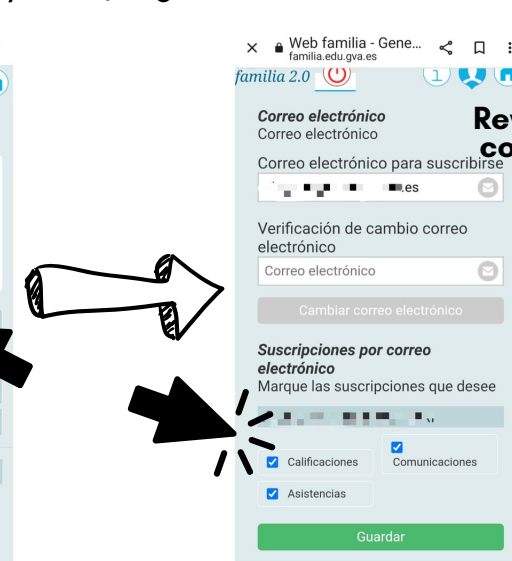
Web familia - Gene...
familia.edu.gva.es

familia 2.0

1

Rev
co

Correo electrónico
Correo electrónico

Correo electrónico para suscribirse
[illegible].es

Verificación de cambio correo electrónico
Correo electrónico

Cambiar correo electrónico

Suscripciones por correo electrónico
Marque las suscripciones que desee

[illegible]

Calificaciones
Comunicaciones
Asistencias

Guardar